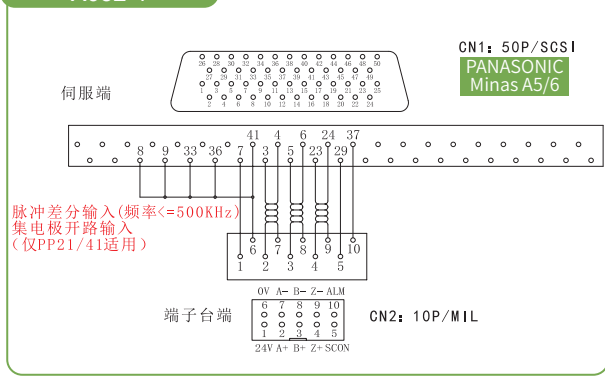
伺服端

CN1：50P/SCSI

PANASONIC
Minas A5/6

26 28 30 32 34 36 38 40 42 44 46 48 50
27 29 31 33 35 37 39 41 43 45 47 49
1 3 5 7 9 11 13 15 17 19 21 23 25
2 4 6 8 10 12 14 16 18 20 22 24

41 4 6 24 37
8 9 33 36 7 5 23 29

脉冲差分输入(频率<=500KHz)
集电极开路输入
(仅PP21/41适用)

6 7 8 9 10
1 2 3 4 5

0V A- B- Z- ALM
6 7 8 9 10
1 2 3 4 5
24V A+ B+ Z+ SCON

端子台端

CN2：10P/MIL